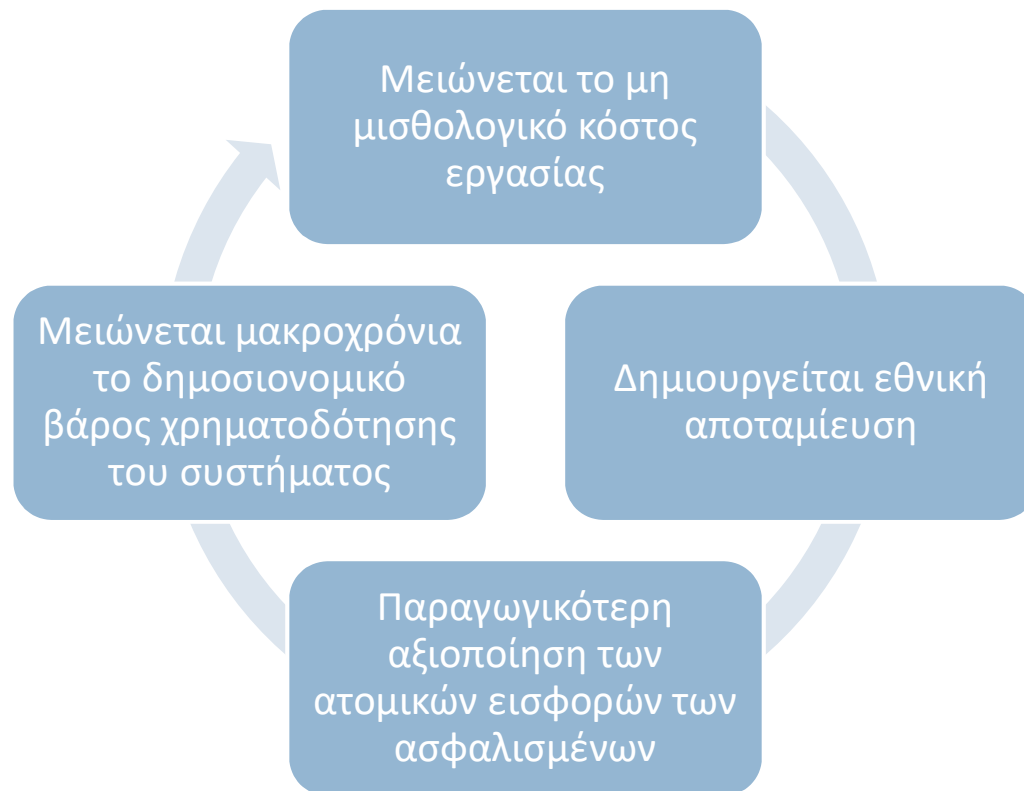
Μειώνεται το μη μισθολογικό κόστος εργασίας

Δημιουργείται εθνική αποταμίευση

Παραγωγικότερη αξιοποίηση των ατομικών εισφορών των ασφαλισμένων

Μειώνεται μακροχρόνια το δημοσιονομικό βάρος χρηματοδότησης του συστήματος